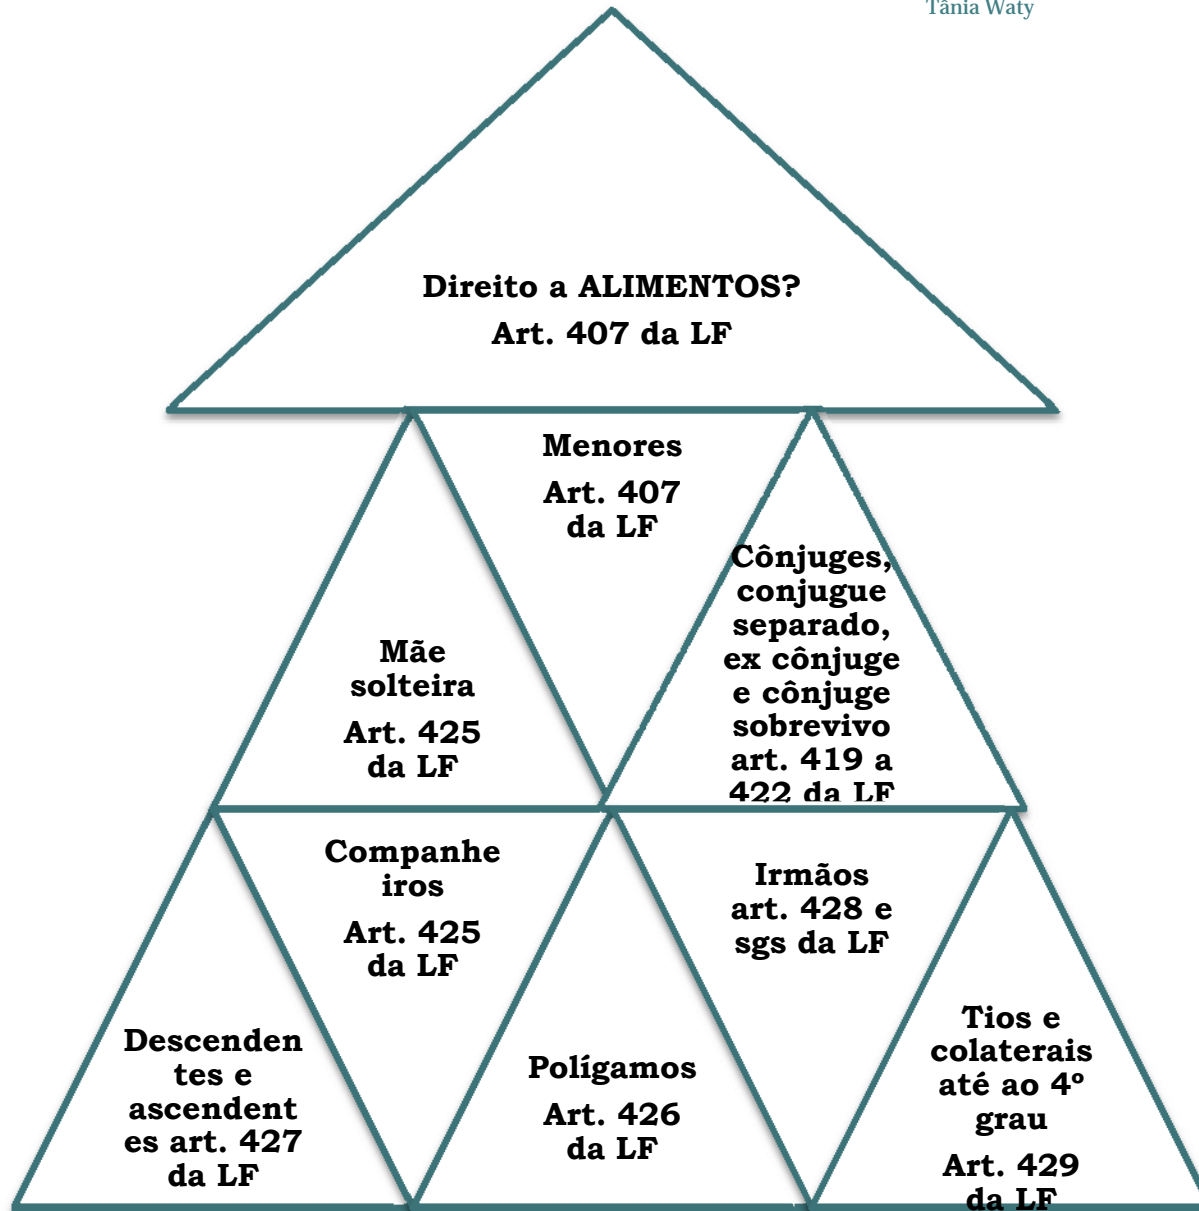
Tânia Waty

Direito a ALIMENTOS?
Art. 407 da LF

Menores
Art. 407 da LF

Mãe solteira
Art. 425 da LF

Cônjuges, conjugue separado, ex cônjuge e cônjuge sobrevivo art. 419 a 422 da LF

Companheiros
Art. 425 da LF

Irmãos art. 428 e sgs da LF

Descendentes e ascendentes art. 427 da LF

Polígamos
Art. 426 da LF

Tios e colaterais até ao 4º grau
Art. 429 da LF